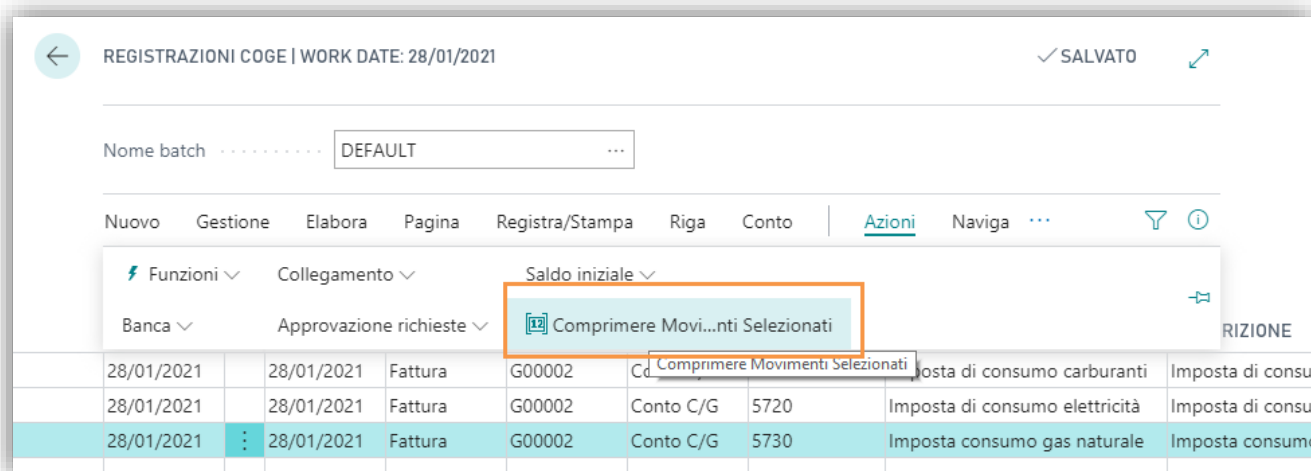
REGISTRAZIONI COGE | WORK DATE: 28/01/2021

✓SALVATO

Nome batch DEFAULT

Nuovo Gestione Elabora Pagina Registra/Stampa Riga Conto Azioni Naviga ···

Funzioni Collegamento Saldo iniziale

Banca Approvazione richieste Comprimere Movi...nti Selezionati

Comprimere Movimenti Selezionati

RIZIONE

| 28/01/2021 | | 28/01/2021 | Fattura | G00002 | Co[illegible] | | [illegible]posta di consumo carburanti | Imposta di consu |
|---|---|---|---|---|---|---|---|---|
| 28/01/2021 | | 28/01/2021 | Fattura | G00002 | Conto C/G | 5720 | Imposta di consumo elettricità | Imposta di consu |
| 28/01/2021 | ⋮ | 28/01/2021 | Fattura | G00002 | Conto C/G | 5730 | Imposta consumo gas naturale | Imposta consumo |